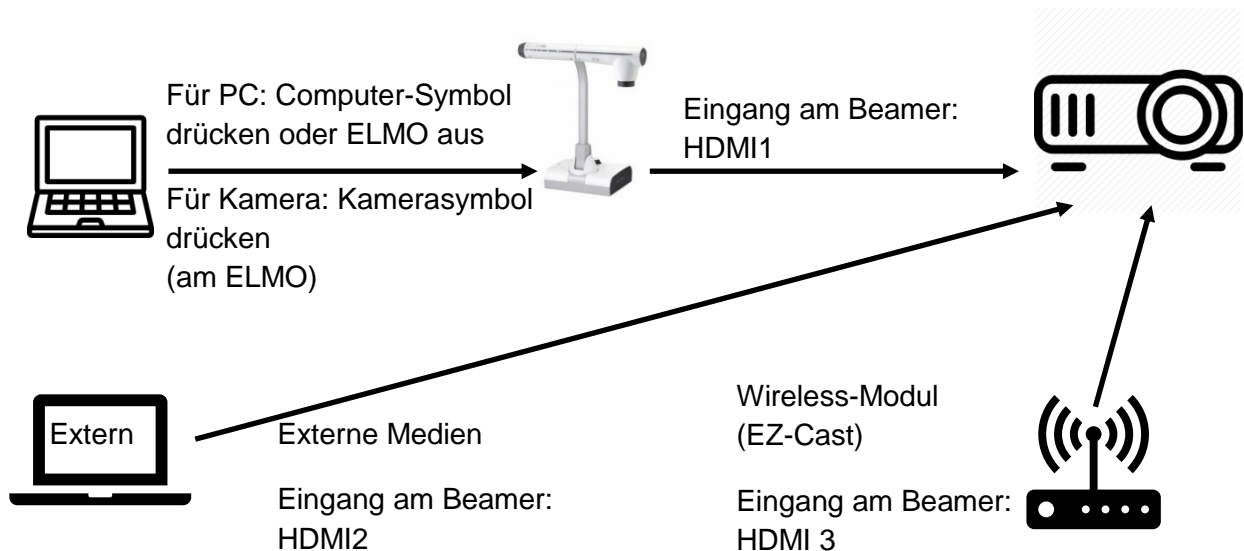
Für PC: Computer-Symbol drücken oder ELMO aus

Für Kamera: Kamerasymbol drücken (am ELMO)

Eingang am Beamer: HDMI1

Extern

Externe Medien

Eingang am Beamer: HDMI2

Wireless-Modul (EZ-Cast)

Eingang am Beamer: HDMI 3